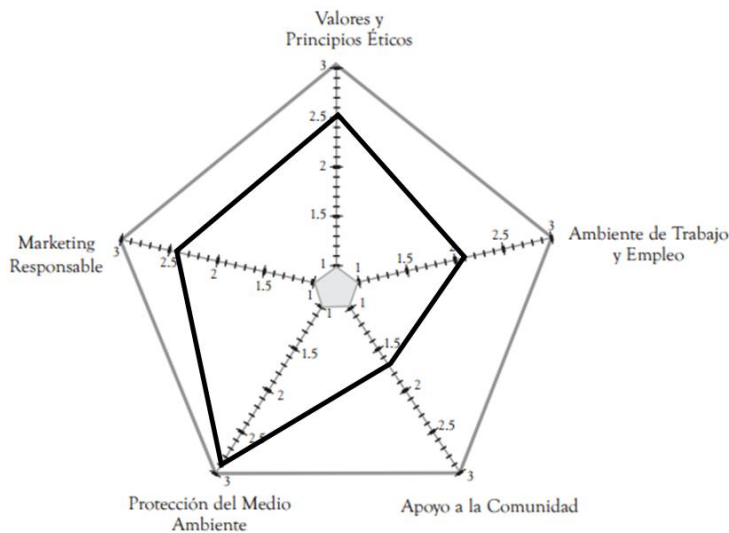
Valores y Principios Éticos

3
2.5
2
1.5
1

Ambiente de Trabajo y Empleo

3
2.5
1.5
1

Apoyo a la Comunidad

3
2.5
2
1.5
1

Protección del Medio Ambiente

3
2.5
2
1.5
1

Marketing Responsable

3
2.5
2
1.5
1